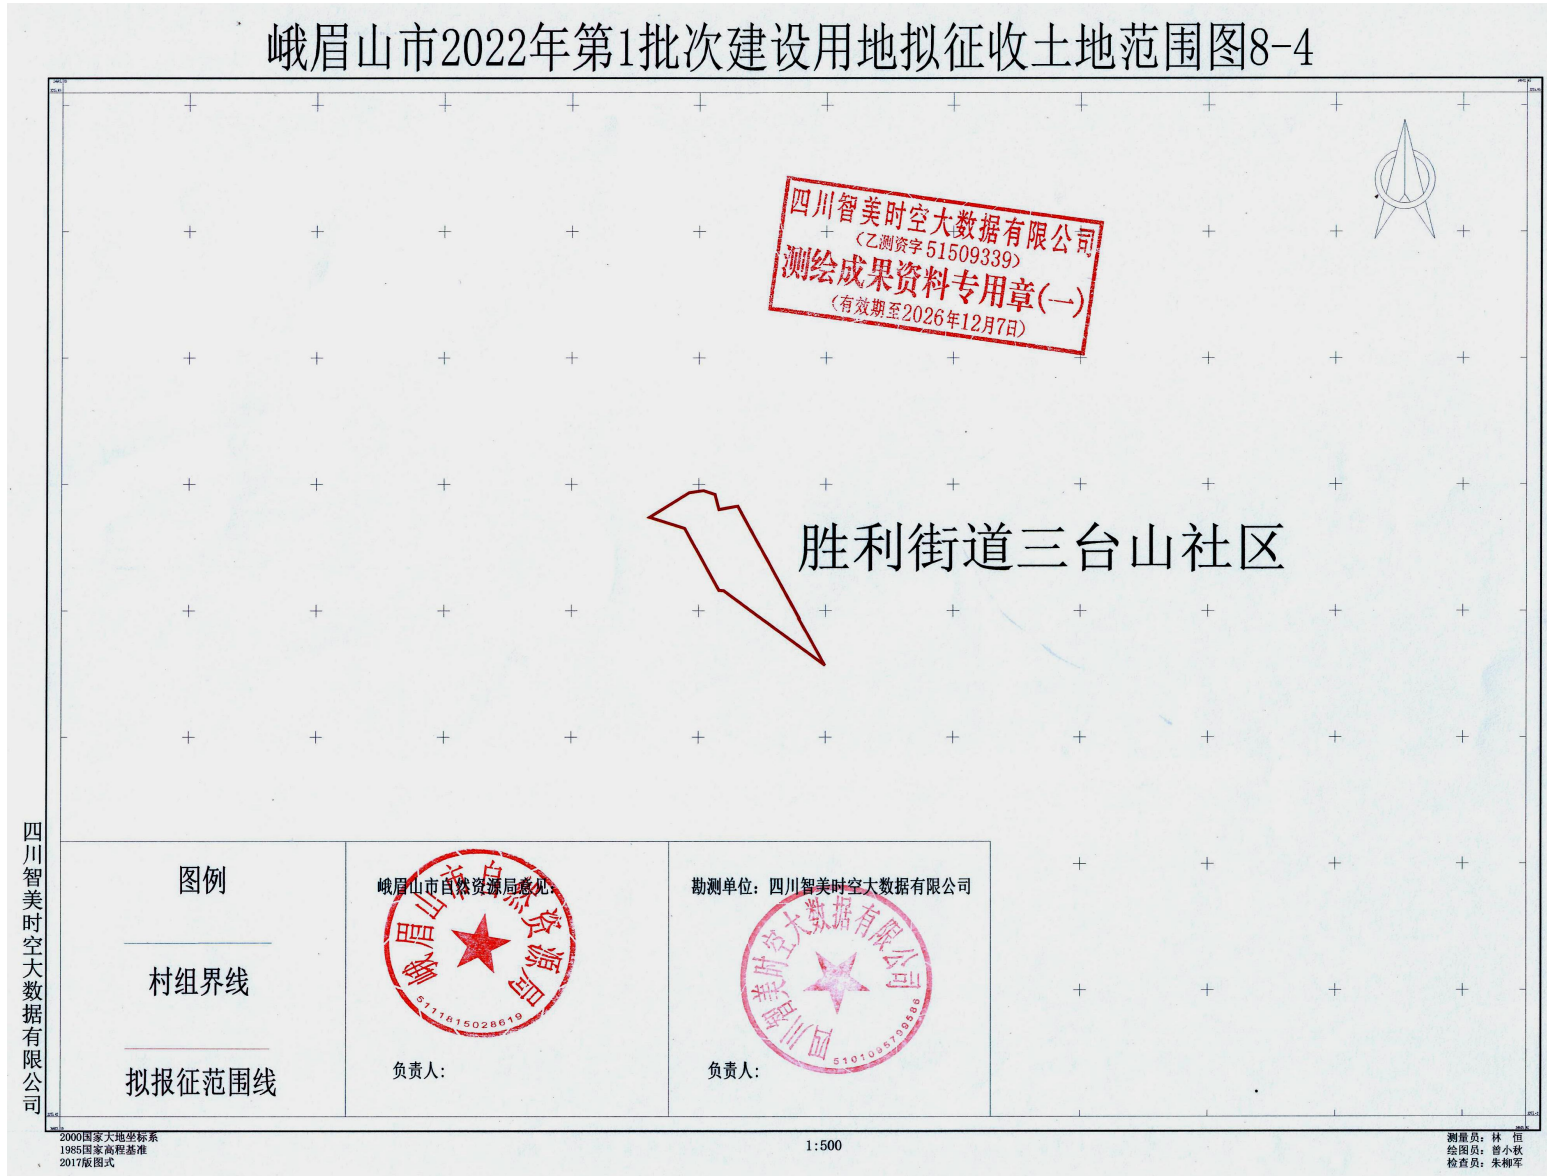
峨眉山市2022年第1批次建设用地拟征收土地范围图8-4

四川智美时空大数据有限公司
（乙测资字51509339）
测绘成果资料专用章(一)
（有效期至2026年12月7日）

胜利街道三台山社区

四川智美时空大数据有限公司

图例

村组界线

拟报征范围线

峨眉山市自然资源局意见：

峨眉山市自然资源局
5111815028619

负责人：

勘测单位：四川智美时空大数据有限公司

四川智美时空大数据有限公司
5101095709588

负责人：

2000国家大地坐标系
1985国家高程基准
2017版图式

1:500

测量员：林 恒
绘图员：曾小秋
检查员：朱柳军